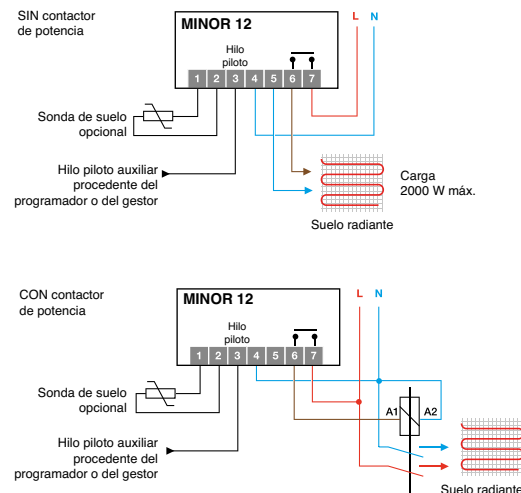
SIN contactor de potencia

MINOR 12

Hilo piloto

1 2 3 4 5 6 7

L N

Sonda de suelo opcional

Hilo piloto auxiliar procedente del programador o del gestor

Carga 2000 W máx.

Suelo radiante

CON contactor de potencia

MINOR 12

Hilo piloto

1 2 3 4 5 6 7

L N

Sonda de suelo opcional

Hilo piloto auxiliar procedente del programador o del gestor

A1 A2

Suelo radiante